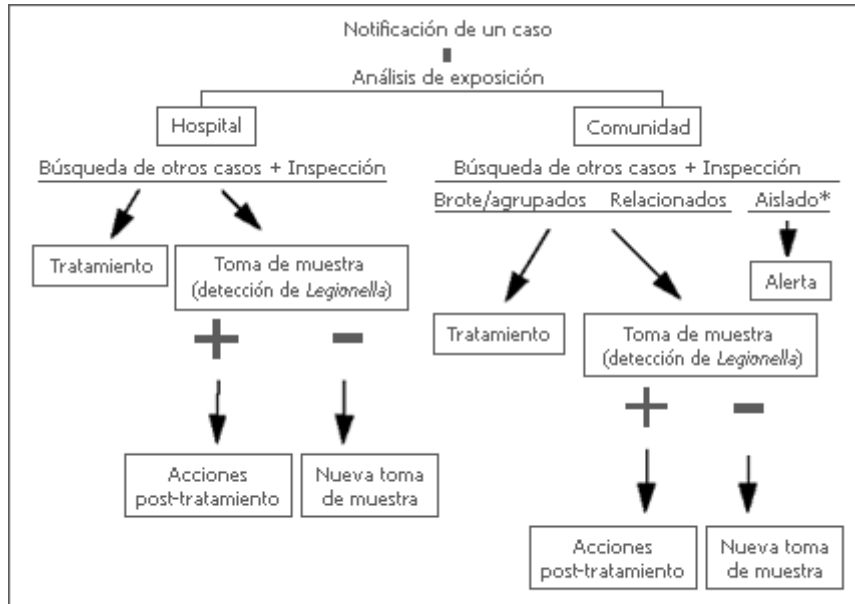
Notificación de un caso

Análisis de exposición

Hospital

Comunidad

Búsqueda de otros casos + Inspección

Tratamiento

Toma de muestra (detección de *Legionella*)

+

-

Acciones post-tratamiento

Nueva toma de muestra

Búsqueda de otros casos + Inspección

Brote/agrupados

Relacionados

Aislado*

Alerta

Tratamiento

Toma de muestra (detección de *Legionella*)

+

-

Acciones post-tratamiento

Nueva toma de muestra